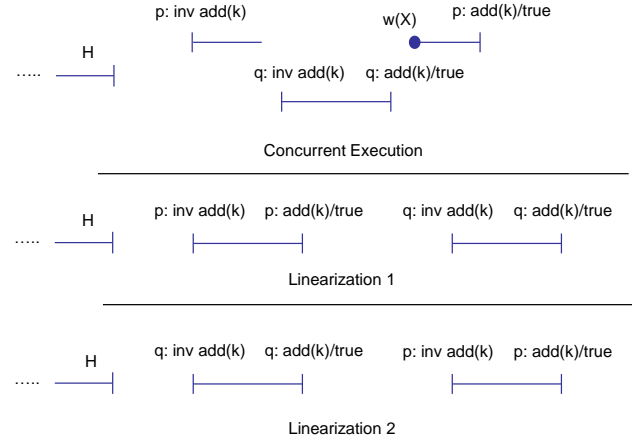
p: inv add(k)

w(X)

p: add(k)/true

….. H

q: inv add(k)

q: add(k)/true

Concurrent Execution

….. H

p: inv add(k)

p: add(k)/true

q: inv add(k)

q: add(k)/true

Linearization 1

….. H

q: inv add(k)

q: add(k)/true

p: inv add(k)

p: add(k)/true

Linearization 2